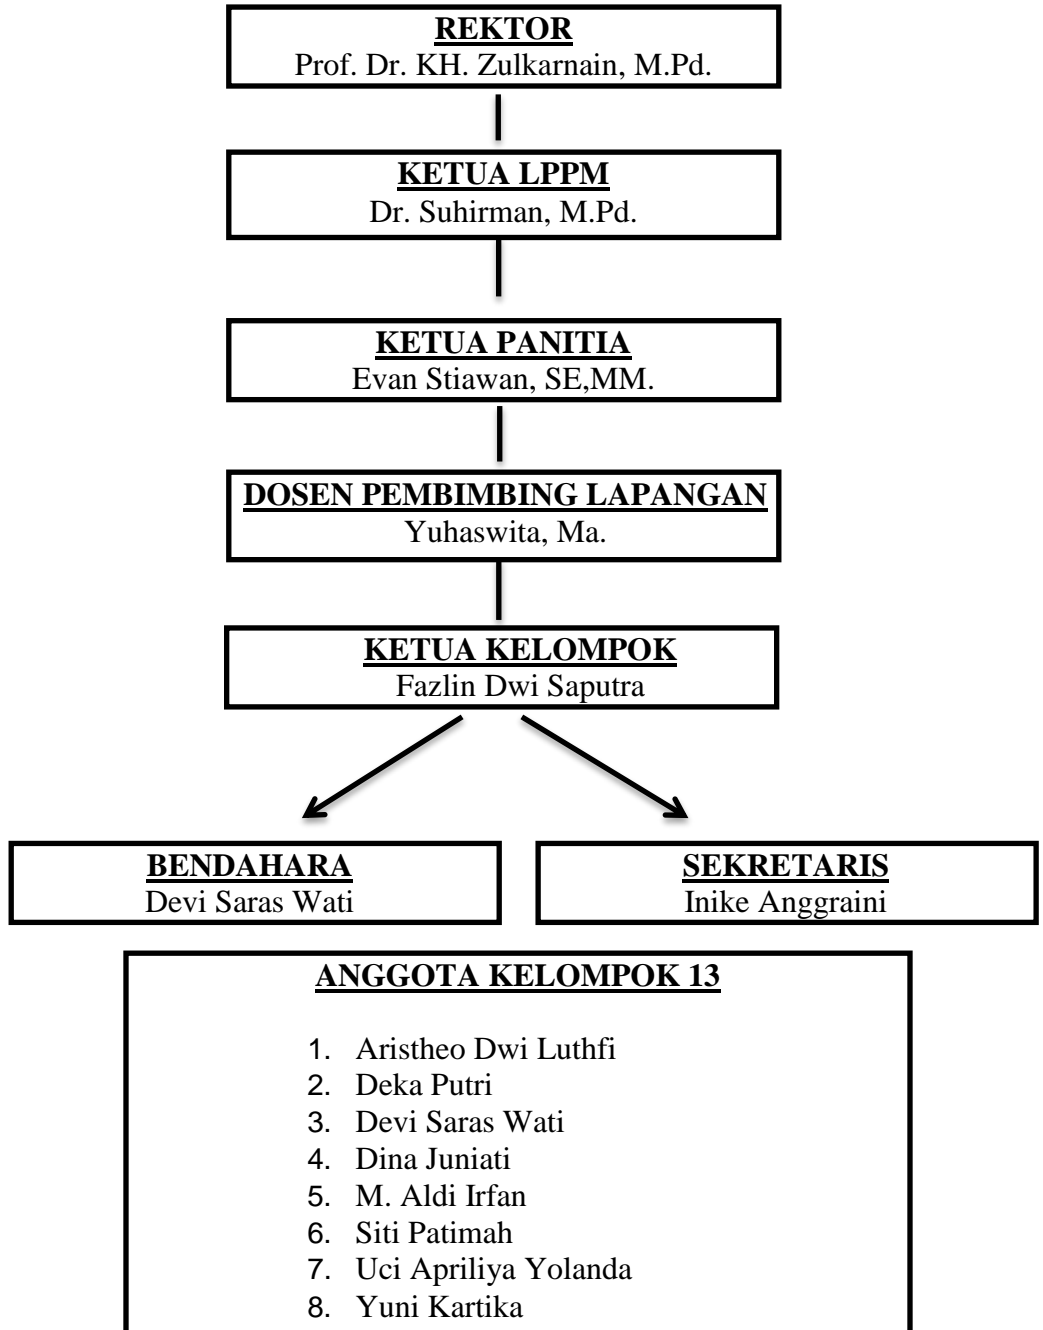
REKTOR
Prof. Dr. KH. Zulkarnain, M.Pd.

KETUA LPPM
Dr. Suhirman, M.Pd.

KETUA PANITIA
Evan Stiawan, SE,MM.

DOSEN PEMBIMBING LAPANGAN
Yuhaswita, Ma.

KETUA KELOMPOK
Fazlin Dwi Saputra

BENDAHARA
Devi Saras Wati

SEKRETARIS
Inike Anggraini

ANGGOTA KELOMPOK 13

1. Aristheo Dwi Luthfi
2. Deka Putri
3. Devi Saras Wati
4. Dina Juniati
5. M. Aldi Irfan
6. Siti Patimah
7. Uci Apriliya Yolanda
8. Yuni Kartika